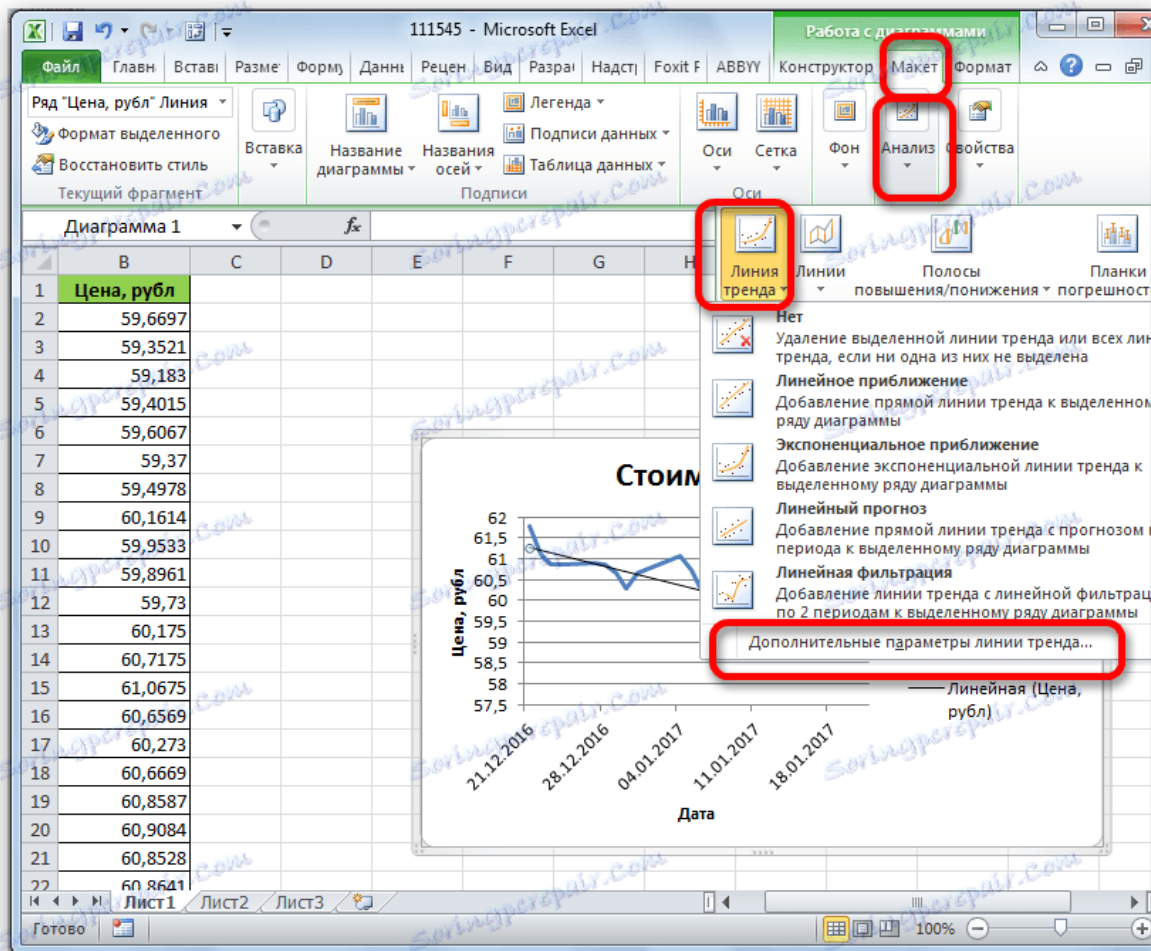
111545 - Microsoft Excel

Работа с диаграммами

Файл | Главн | Встав | Разме | Форму | Данн | Рецен | Вид | Разра | Надст | Foxit F | ABBYY | Конструктор | Макет | Формат

Ряд "Цена, рубл" Линия
Формат выделенного
Восстановить стиль
Текущий фрагмент

Вставка

Название диаграммы
Названия осей
Легенда
Подписи данных
Таблица данных
Подписи

Оси
Сетка
Оси

Фон
Анализ
Свойства

Диаграмма 1

Линия тренда
Линии
Полосы повышения/понижения
Планки погрешност

Нет
Удаление выделенной линии тренда или всех лин тренда, если ни одна из них не выделена

Линейное приближение
Добавление прямой линии тренда к выделенном ряду диаграммы

Экспоненциальное приближение
Добавление экспоненциальной линии тренда к выделенному ряду диаграммы

Линейный прогноз
Добавление прямой линии тренда с прогнозом н периода к выделенному ряду диаграммы

Линейная фильтрация
Добавление линии тренда с линейной фильтрац по 2 периодам к выделенному ряду диаграммы

Дополнительные параметры линии тренда...

| | B | C | D | E | F | G | H |
|---|---|---|---|---|---|---|---|
| 1 | Цена, рубл | | | | | | |
| 2 | 59,6697 | | | | | | |
| 3 | 59,3521 | | | | | | |
| 4 | 59,183 | | | | | | |
| 5 | 59,4015 | | | | | | |
| 6 | 59,6067 | | | | | | |
| 7 | 59,37 | | | | | | |
| 8 | 59,4978 | | | | | | |
| 9 | 60,1614 | | | | | | |
| 10 | 59,9533 | | | | | | |
| 11 | 59,8961 | | | | | | |
| 12 | 59,73 | | | | | | |
| 13 | 60,175 | | | | | | |
| 14 | 60,7175 | | | | | | |
| 15 | 61,0675 | | | | | | |
| 16 | 60,6569 | | | | | | |
| 17 | 60,273 | | | | | | |
| 18 | 60,6669 | | | | | | |
| 19 | 60,8587 | | | | | | |
| 20 | 60,9084 | | | | | | |
| 21 | 60,8528 | | | | | | |
| 22 | 60,8641 | | | | | | |

Стоим

Цена, рубл
62
61,5
61
60,5
60
59,5
59
58,5
58
57,5

21.12.2016
28.12.2016
04.01.2017
11.01.2017
18.01.2017
Дата

Линейная (Цена, рубл)

Лист1 | Лист2 | Лист3

Готово
100%

Soringpcrepair.com